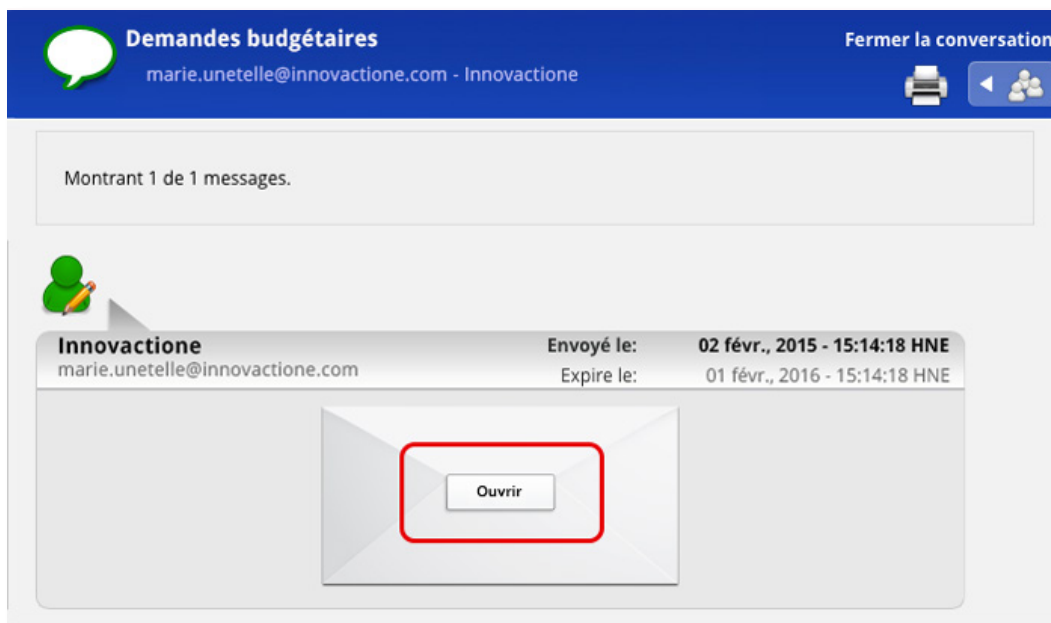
Demandes budgétaires
marie.unetelle@innovactione.com - Innovactione

Fermer la conversation

Montrant 1 de 1 messages.

Innovactione
marie.unetelle@innovactione.com

Envoyé le: 02 févr., 2015 - 15:14:18 HNE
Expire le: 01 févr., 2016 - 15:14:18 HNE

Ouvrir